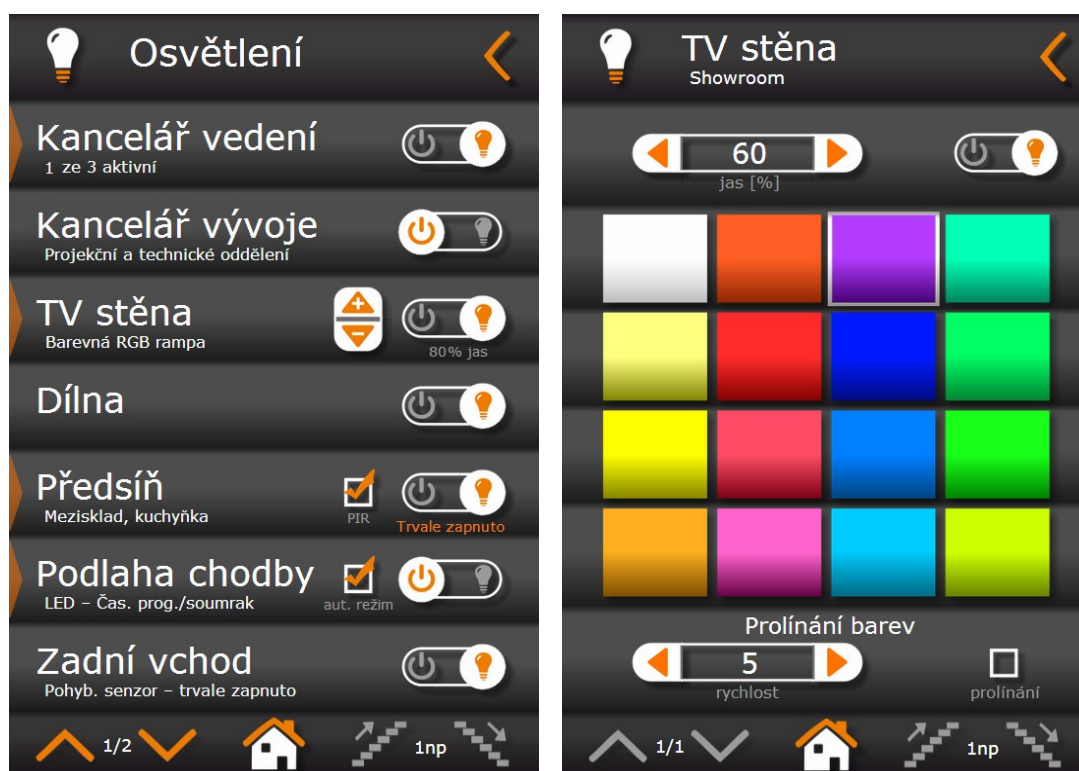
Osvětlení

Kancelář vedení
1 ze 3 aktivní

Kancelář vývoje
Projekční a technické oddělení

TV stěna
Barevná RGB rampa
80% jas

Dílna

Předsíň
Mezisklad, kuchyňka
PIR
Trvale zapnuto

Podlaha chodby
LED – Čas. prog./soumrak
aut. režim

Zadní vchod
Pohyb. senzor – trvale zapnuto

1/2
1np

TV stěna
Showroom

60
jas [%]

Prolínání barev
5
rychlost
prolínání

1/1
1np